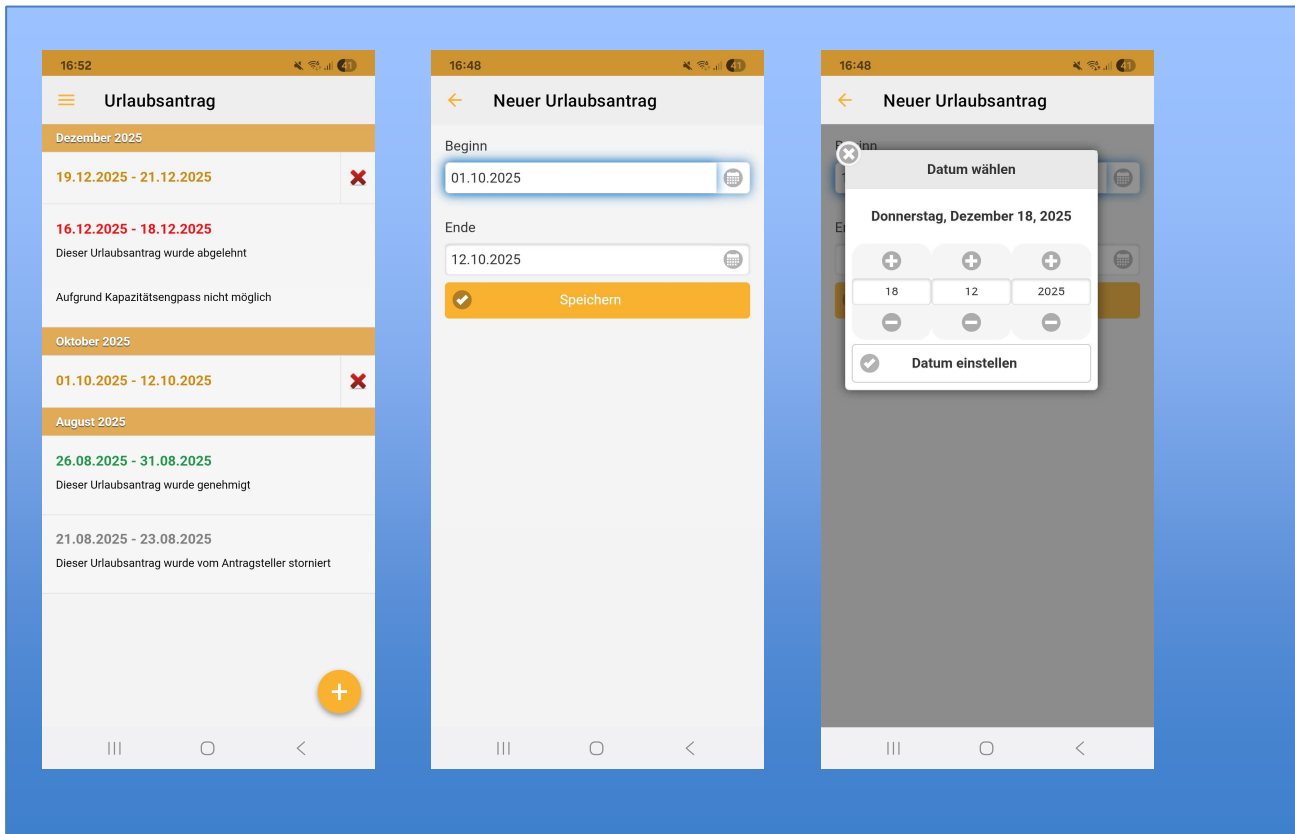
16:52

Urlaubsantrag

Dezember 2025

19.12.2025 - 21.12.2025

16.12.2025 - 18.12.2025

Dieser Urlaubsantrag wurde abgelehnt

Aufgrund Kapazitätsengpass nicht möglich

Oktober 2025

01.10.2025 - 12.10.2025

August 2025

26.08.2025 - 31.08.2025

Dieser Urlaubsantrag wurde genehmigt

21.08.2025 - 23.08.2025

Dieser Urlaubsantrag wurde vom Antragsteller storniert

16:48

Neuer Urlaubsantrag

Beginn

01.10.2025

Ende

12.10.2025

Speichern

16:48

Neuer Urlaubsantrag

Beginn

Ende

Datum wählen

Donnerstag, Dezember 18, 2025

| 18 | 12 | 2025 |
|---|---|---|

Datum einstellen